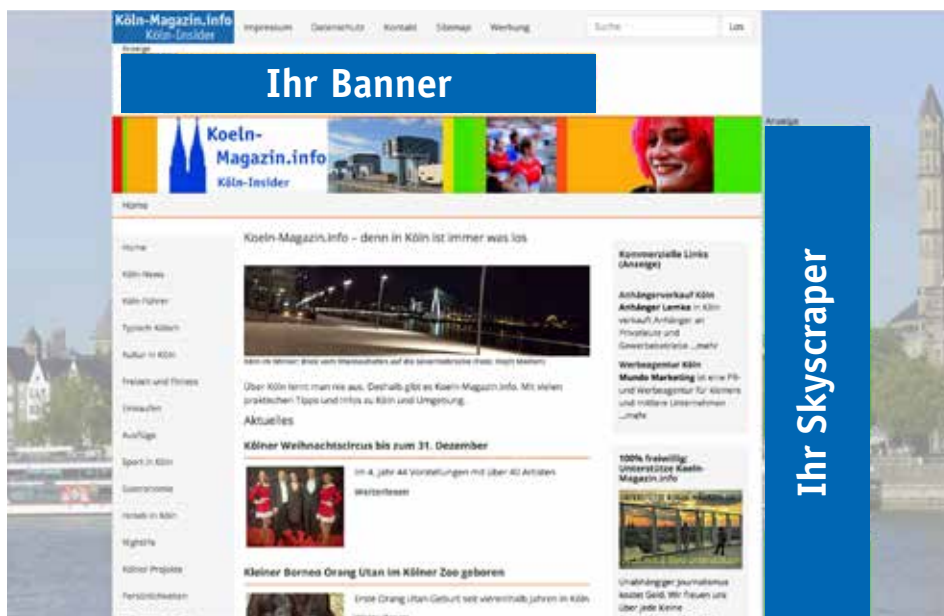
Köln-Magazin.info
Köln-Insider

Impressum Datenschutz Kontakt Sitemap Werbung

Suche

Los

Anzeige

Ihr Banner

Koeln-Magazin.info
Köln-Insider

Anzeige

Ihr Skyscraper

Home

Home
Köln-News
Köln-Führer
Typisch Kölsch
Kultur in Köln
Freizeit und Fitness
Einkaufen
Ausflüge
Sport in Köln
Gastronomie
Hotels in Köln
Nightlife
Kölner Projekte
Persönlichkeiten

Koeln-Magazin.info – denn in Köln ist immer was los

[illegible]

Über Köln lernt man nie aus. Deshalb gibt es Koeln-Magazin.info. Mit vielen praktischen Tipps und Infos zu Köln und Umgebung.

Aktuelles

Kölner Weihnachtscircus bis zum 31. Dezember

Im 4. Jahr 44 Vorstellungen mit über 40 Artisten

Weiterlesen

Kleiner Borneo Orang Utan im Kölner Zoo geboren

Erste Orang Utan-Geburt seit vierenhalb Jahren in Köln

Kommerzielle Links (Anzeige)

Anhängerverkauf Köln Anhänger Lamiss in Köln verkauft Anhänger an Privatleute und Gewerbebetriebe ...mehr

Werbeagentur Köln Mundo Marketing ist eine PR- und Werbeagentur für kleinere und mittlere Unternehmen ...mehr

100% freiwillig: Unterstütze Koeln-Magazin.info

Unabhängiger Journalismus kostet Geld. Wir freuen uns über jede kleine